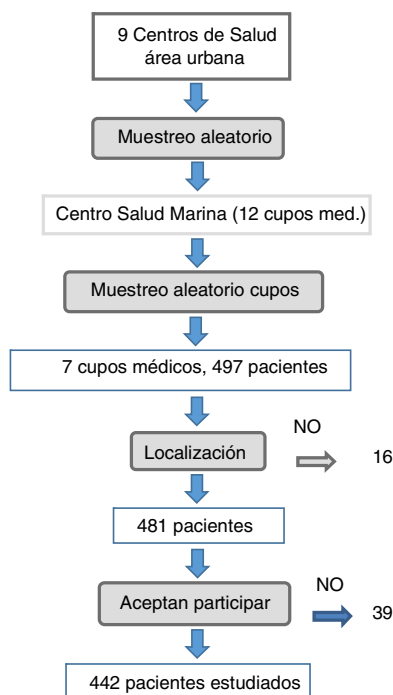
9 Centros de Salud área urbana

Muestreo aleatorio

Centro Salud Marina (12 cupos med.)

Muestreo aleatorio cupos

7 cupos médicos, 497 pacientes

Localización

NO

16

481 pacientes

Aceptan participar

NO

39

442 pacientes estudiados